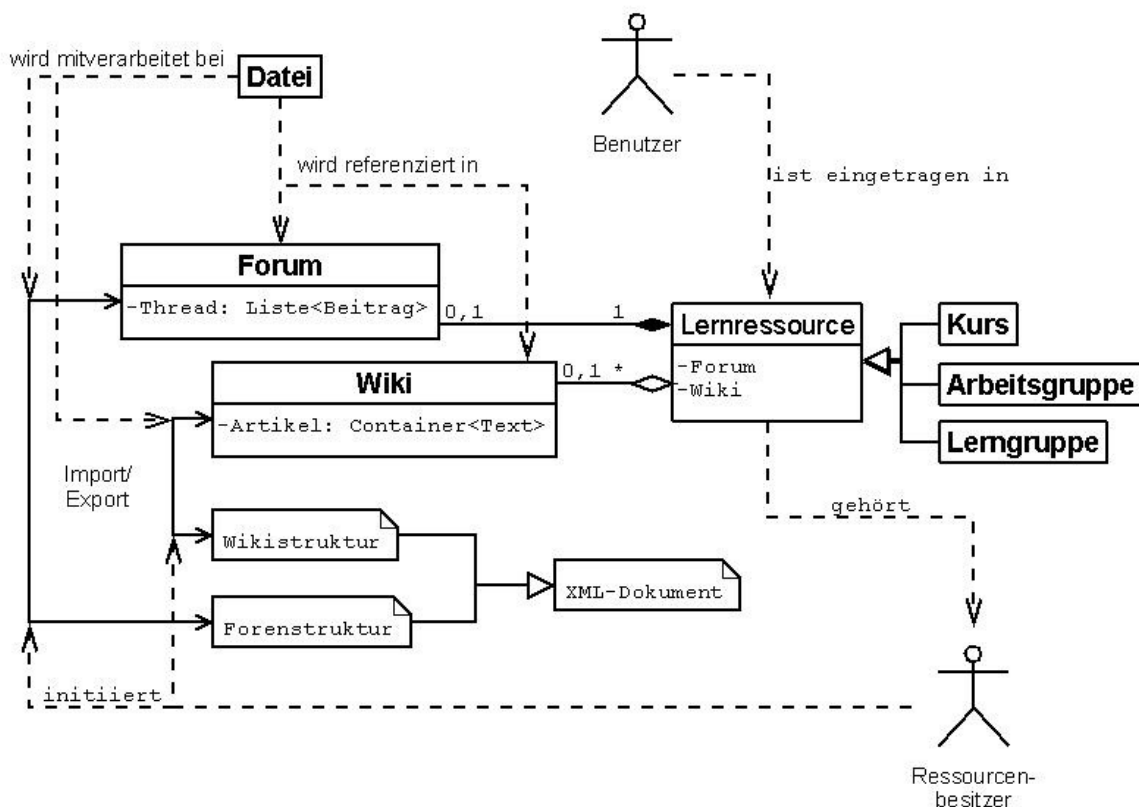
wird mitverarbeitet bei

Datei

Benutzer

wird referenziert in

ist eingetragen in

Forum

-Thread: Liste<Beitrag>

0,1

1

Lernressource

-Forum
-Wiki

Kurs

Arbeitsgruppe

Lerngruppe

Wiki

-Artikel: Container<Text>

0,1 *

Import/
Export

gehört

Wikistruktur

XML-Dokument

Forenstruktur

initiiert

Ressourcenbesitzer